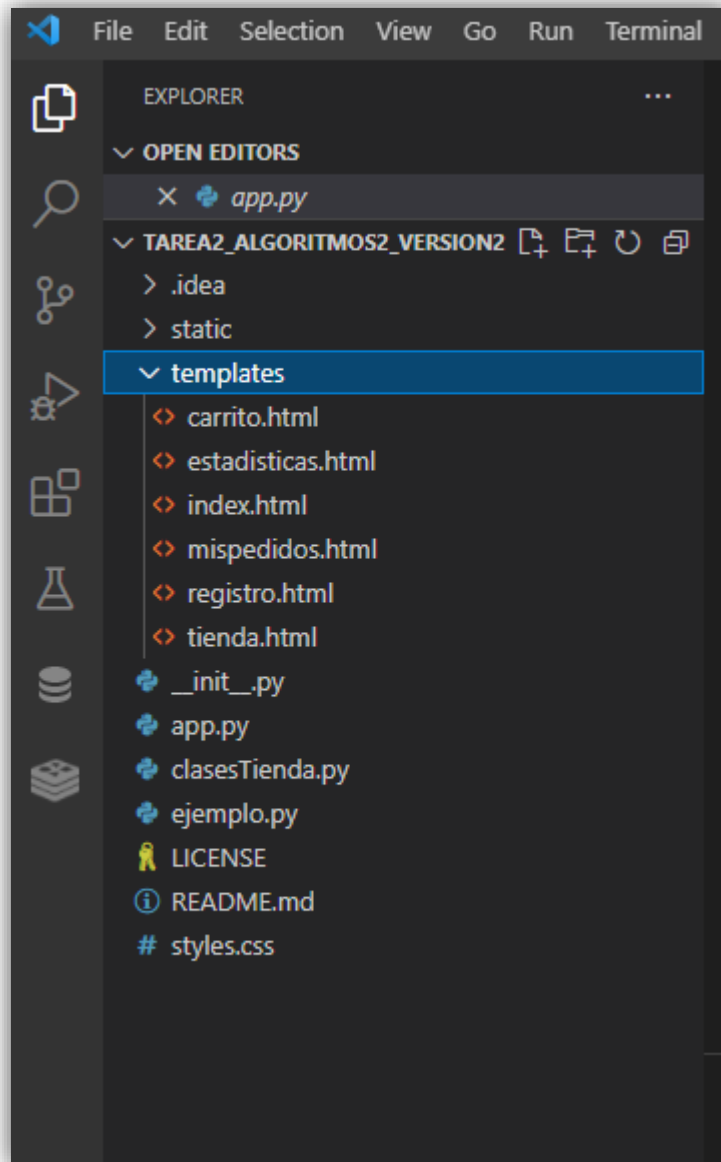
File Edit Selection View Go Run Terminal

EXPLORER ...

OPEN EDITORS

× app.py

TAREA2_ALGORITMOS2_VERSION2

.idea

static

templates

carrito.html

estadisticas.html

index.html

mispedidos.html

registro.html

tienda.html

__init__.py

app.py

clasesTienda.py

ejemplo.py

LICENSE

README.md

styles.css